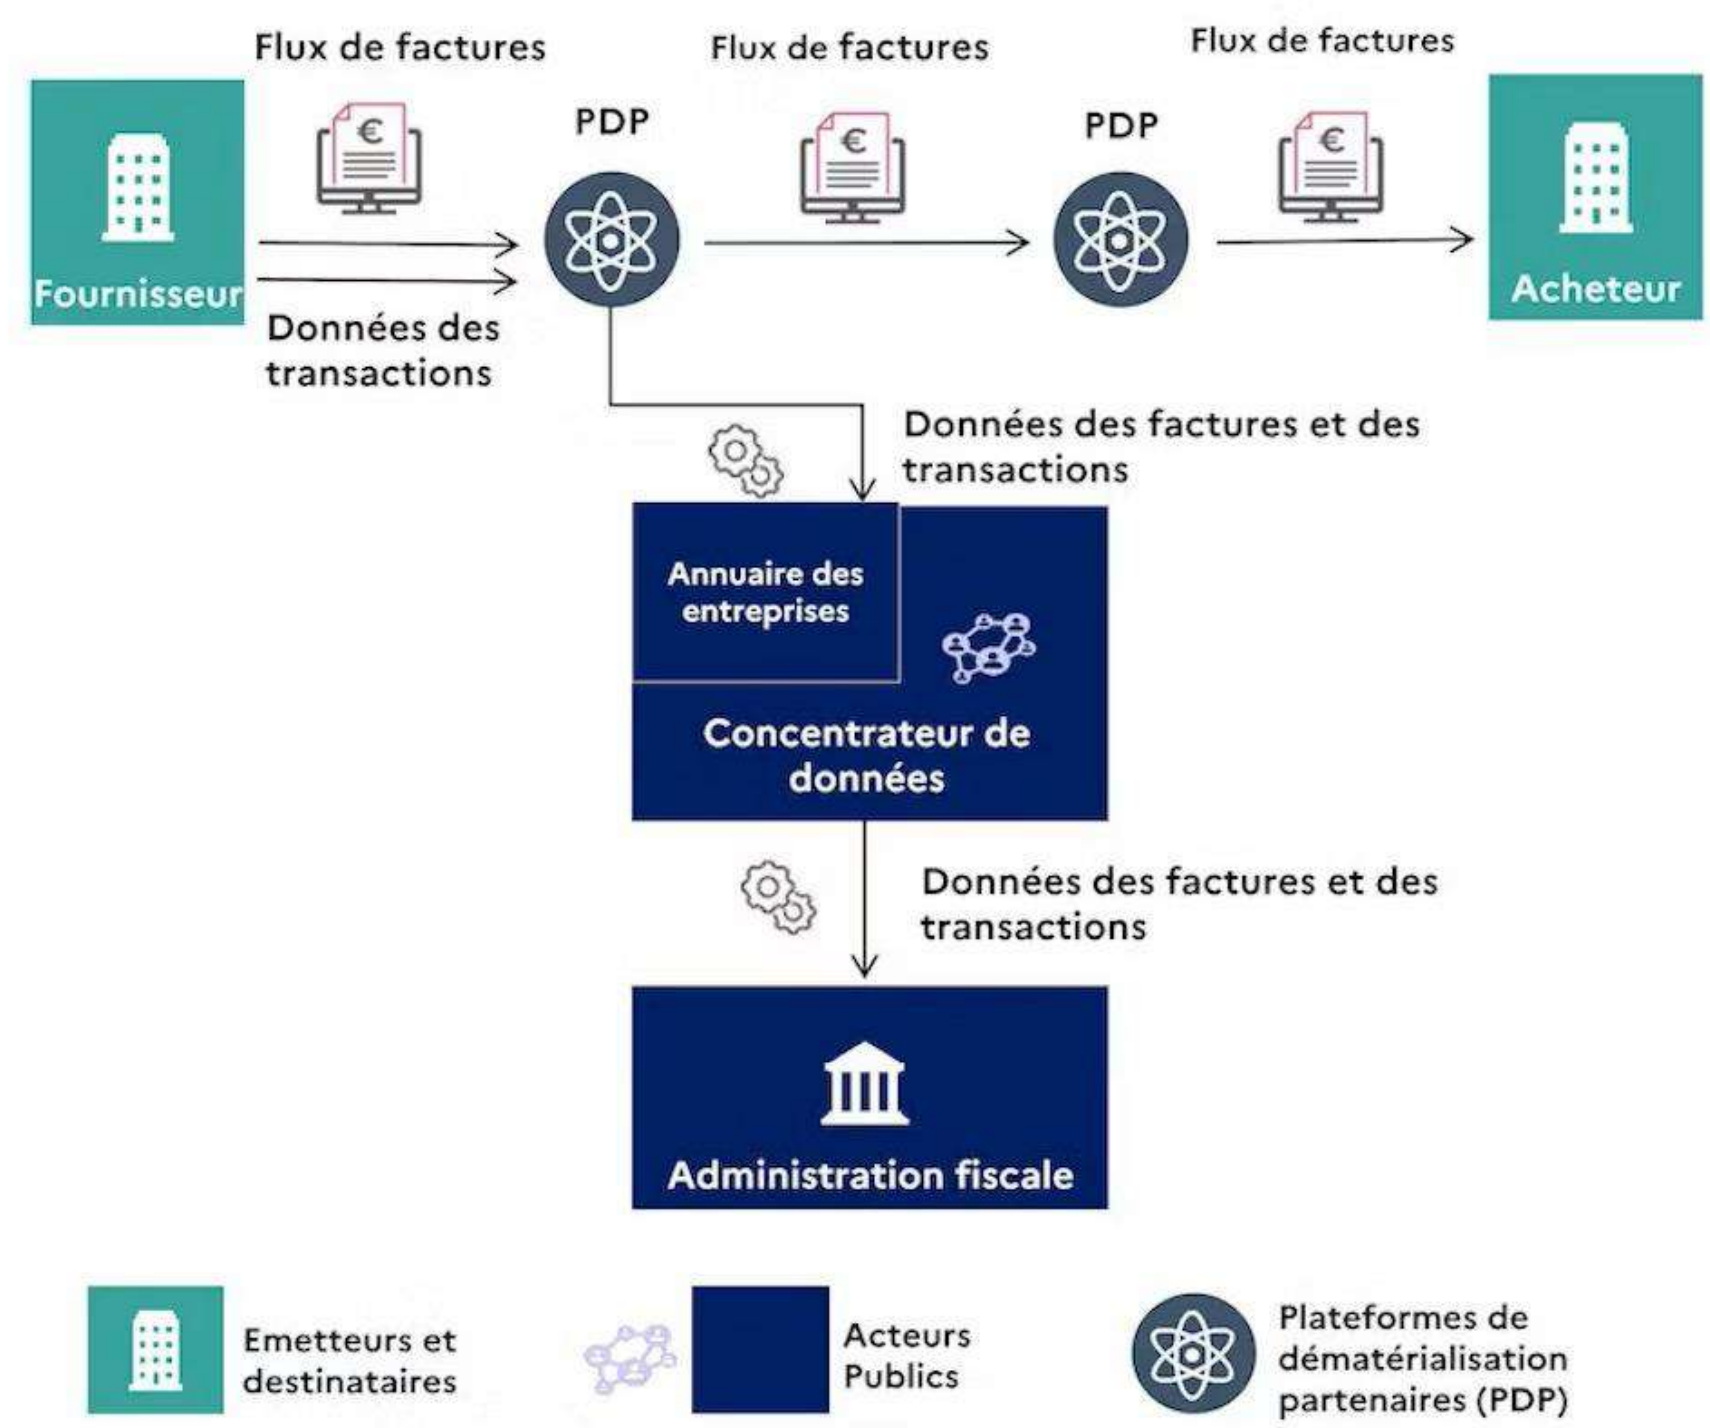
Flux de factures

Flux de factures

Flux de factures

€

€

€

PDP

PDP

Fournisseur

Acheteur

Données des transactions

Données des factures et des transactions

Annuaire des entreprises

Concentrateur de données

Données des factures et des transactions

Administration fiscale

Emetteurs et destinataires

Acteurs Publics

Plateformes de dématérialisation partenaires (PDP)